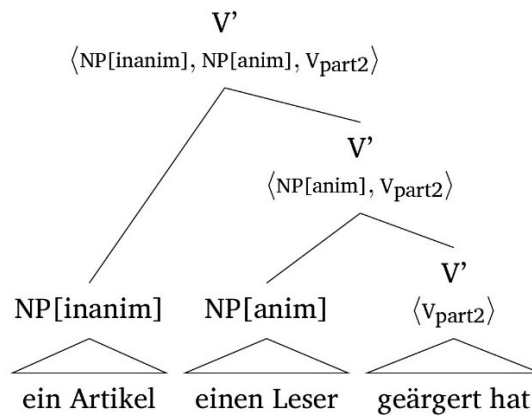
V'
$\langle$NP[inanim], NP[anim], V$_{\text{part2}}\rangle$

V'
$\langle$NP[anim], V$_{\text{part2}}\rangle$

V'
$\langle$V$_{\text{part2}}\rangle$

NP[inanim] NP[anim]

ein Artikel einen Leser geärgert hat